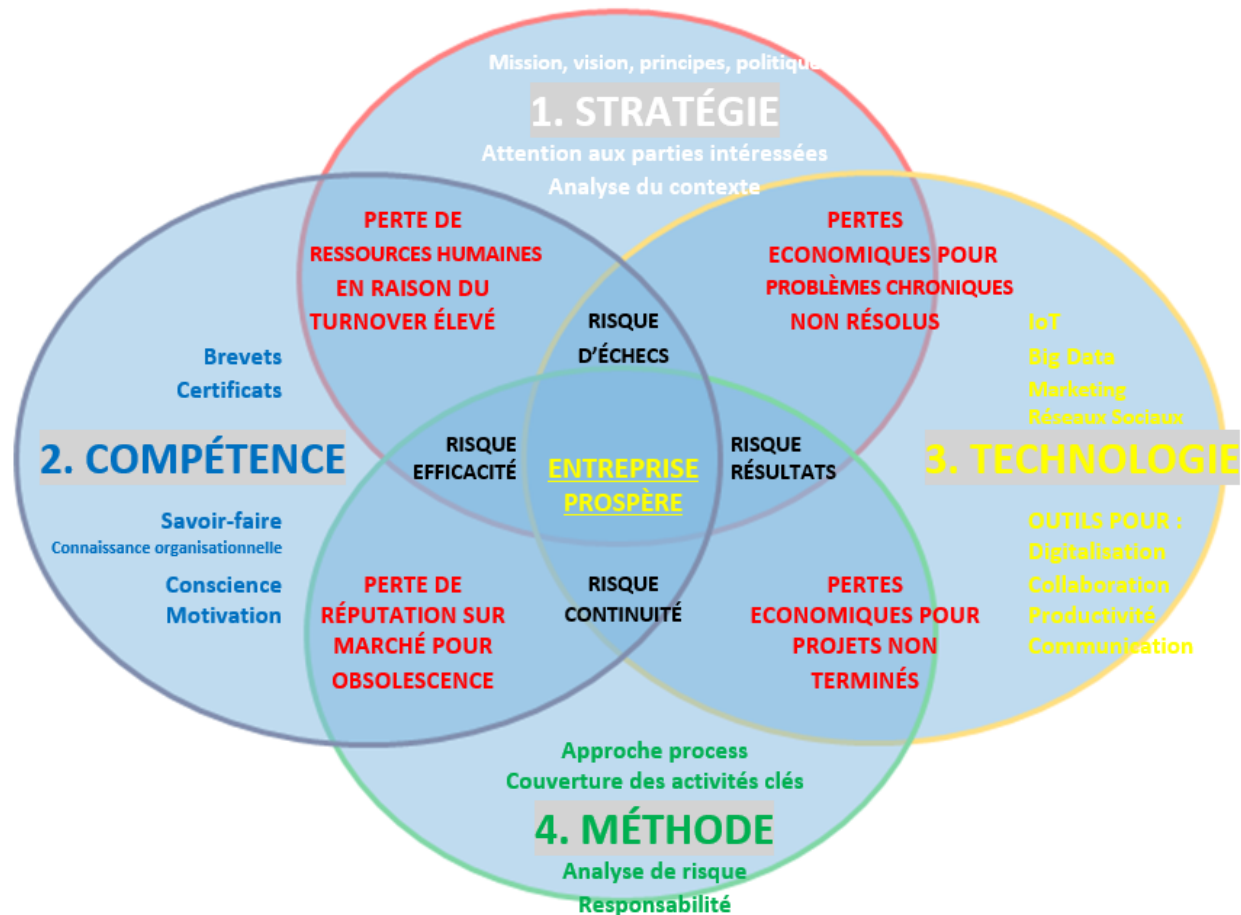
Mission, vision, principes, politique

1. STRATÉGIE

Attention aux parties intéressées
Analyse du contexte

PERTE DE RESSOURCES HUMAINES EN RAISON DU TURNOVER ÉLEVÉ

PERTES ECONOMIQUES POUR PROBLÈMES CHRONIQUES NON RÉSOLUS

RISQUE D'ÉCHECS

IoT
Big Data
Marketing
Réseaux Sociaux

Brevets
Certificats

2. COMPÉTENCE

RISQUE EFFICACITÉ

ENTREPRISE PROSPÈRE

RISQUE RÉSULTATS

3. TECHNOLOGIE

Savoir-faire
Connaissance organisationnelle

Conscience
Motivation

OUTILS POUR :
Digitalisation
Collaboration
Productivité
Communication

PERTE DE RÉPUTATION SUR MARCHÉ POUR OBSOLESCENCE

RISQUE CONTINUITÉ

PERTES ECONOMIQUES POUR PROJETS NON TERMINÉS

Approche process
Couverture des activités clés

4. MÉTHODE

Analyse de risque
Responsabilité